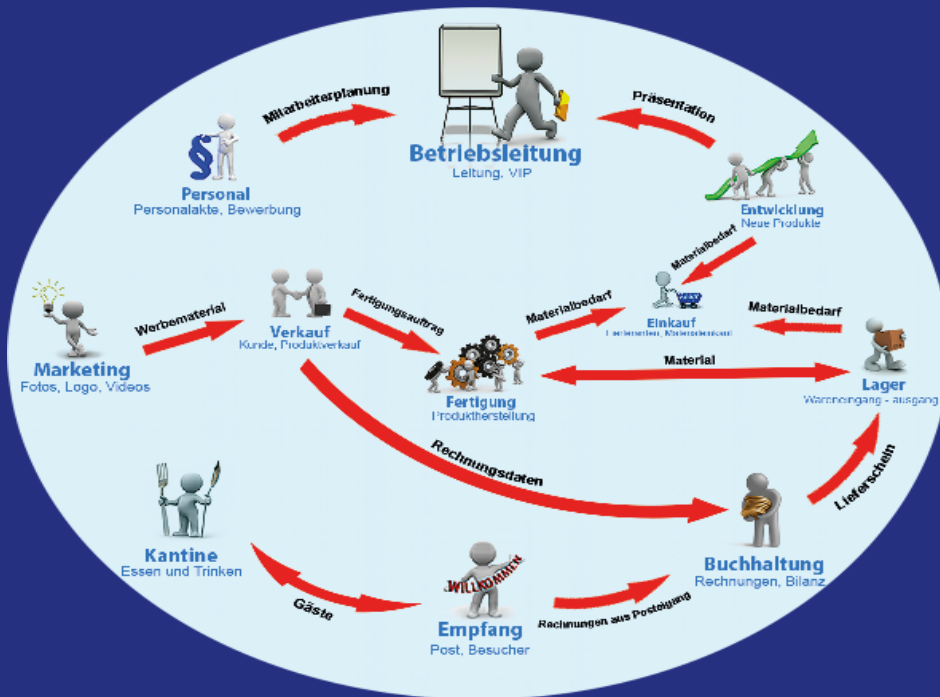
Mitarbeiterplanung

Präsentation

§

Betriebsleitung
Leitung, VIP

Personal
Personalakte, Bewerbung

Entwicklung
Neue Produkte

Materialbedarf

Materialbedarf

Werbematerial

Fertigungsauftrag

Materialbedarf

Einkauf
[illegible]

Marketing
Fotos, Logo, Videos

Verkauf
Kunde, Produktverkauf

Material

Fertigung
Produktherstellung

Lager
Wareneingang - ausgang

Rechnungsdaten

Lieferschein

Kantine
Essen und Trinken

WILLKOMMEN

Buchhaltung
Rechnungen, Bilanz

Gäste

Rechnungen aus Posteingang

Empfang
Post, Besucher